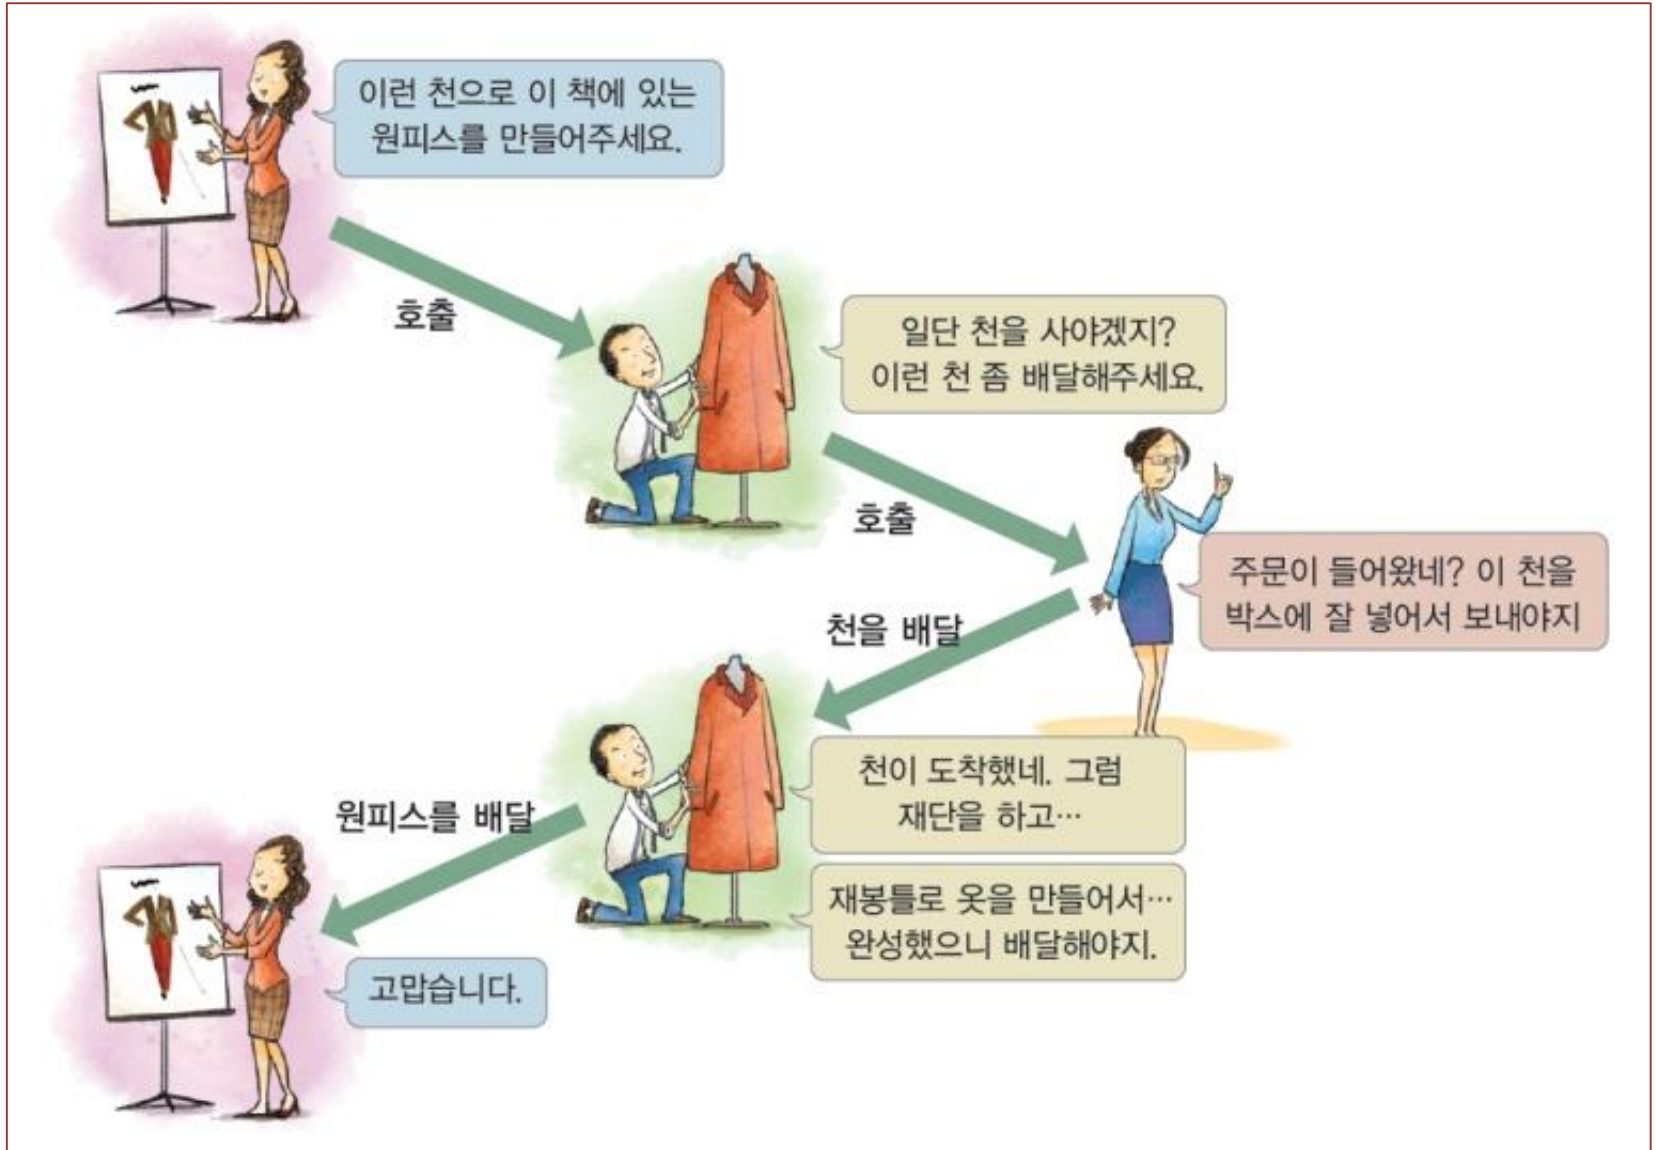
이런 천으로 이 책에 있는 원피스를 만들어주세요.

호출

일단 천을 사야겠지? 이런 천 좀 배달해주세요.

호출

주문이 들어왔네? 이 천을 박스에 잘 넣어서 보내야지

천을 배달

천이 도착했네. 그럼 재단을 하고…

원피스를 배달

재봉틀로 옷을 만들어서… 완성했으니 배달해야지.

고맙습니다.